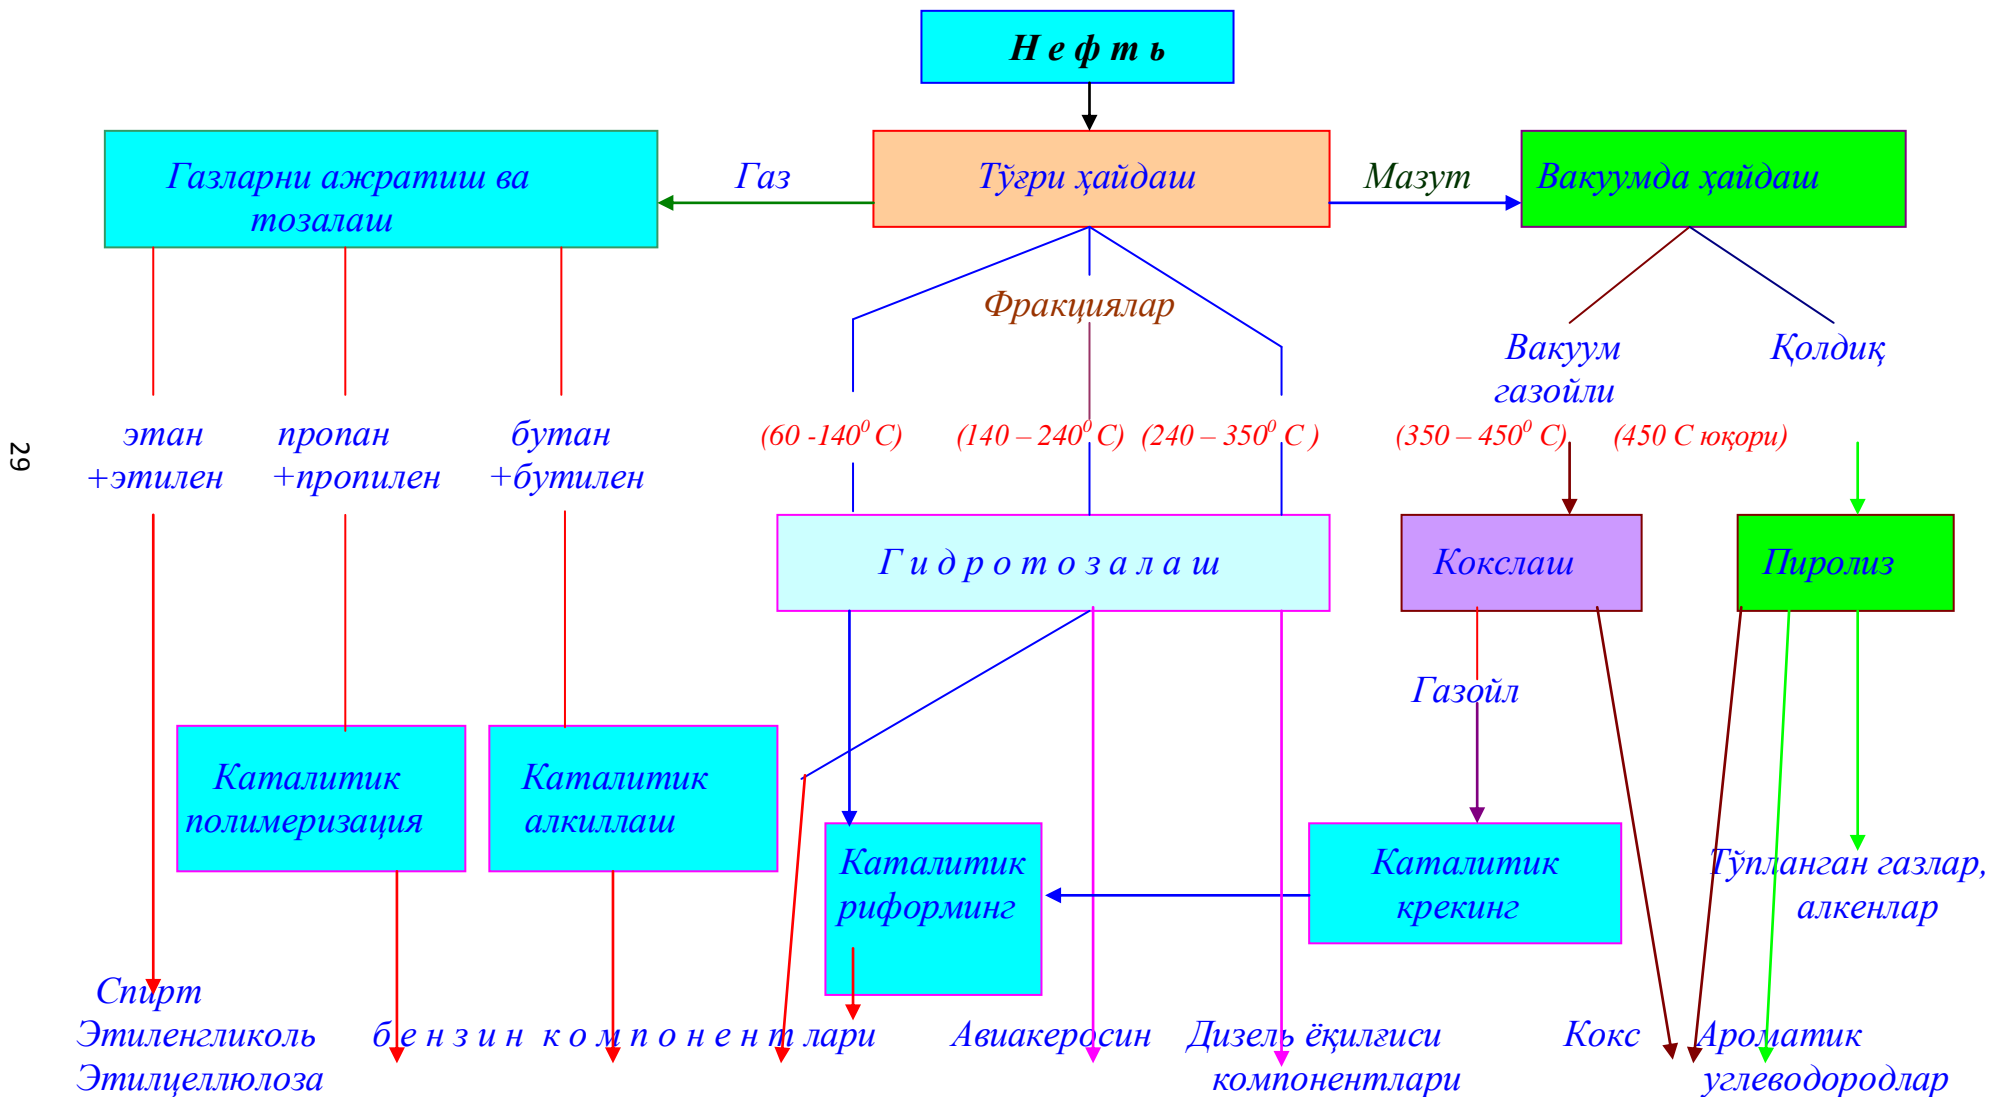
29

Н е ф т ь

Газларни ажратиш ва тозалаш

Газ

Тўғри ҳайдаш

Мазут

Вакуумда ҳайдаш

Фракциялар

Вакуум газойли

Қолдиқ

этан +этилен

пропан +пропилен

бутан +бутилен

($60$ -$140^0$ С)

($140 – 240^0$ С)

($240 – 350^0$ С )

($350 – 450^0$ С)

(450 С юқори)

Г и д р о т о з а л а ш

Кокслаш

Пиролиз

Газойл

Каталитик полимеризация

Каталитик алкиллаш

Каталитик риформинг

Каталитик крекинг

Тўпланган газлар, алкенлар

Спирт
Этиленгликоль
Этилцеллюлоза

б е н з и н  к о м п о н е н т лари

Авиакеросин

Дизель ёқилғиси компонентлари

Кокс

Ароматик углеводородлар